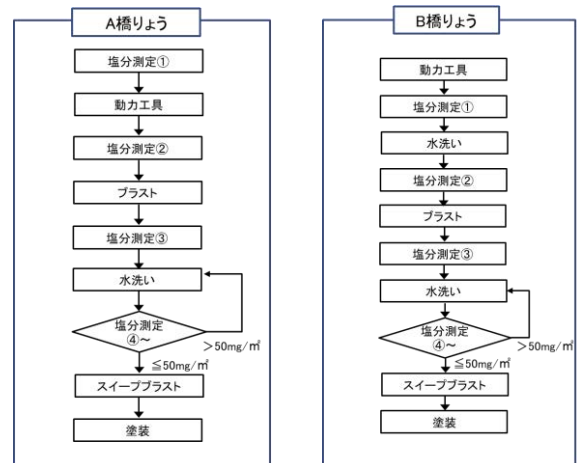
A橋りょう

塩分測定①

動力工具

塩分測定②

ブラスト

塩分測定③

水洗い

塩分測定
④～

＞50mg/㎡

≦50mg/㎡

スイープブラスト

塗装

B橋りょう

動力工具

塩分測定①

水洗い

塩分測定②

ブラスト

塩分測定③

水洗い

塩分測定
④～

＞50mg/㎡

≦50mg/㎡

スイープブラスト

塗装